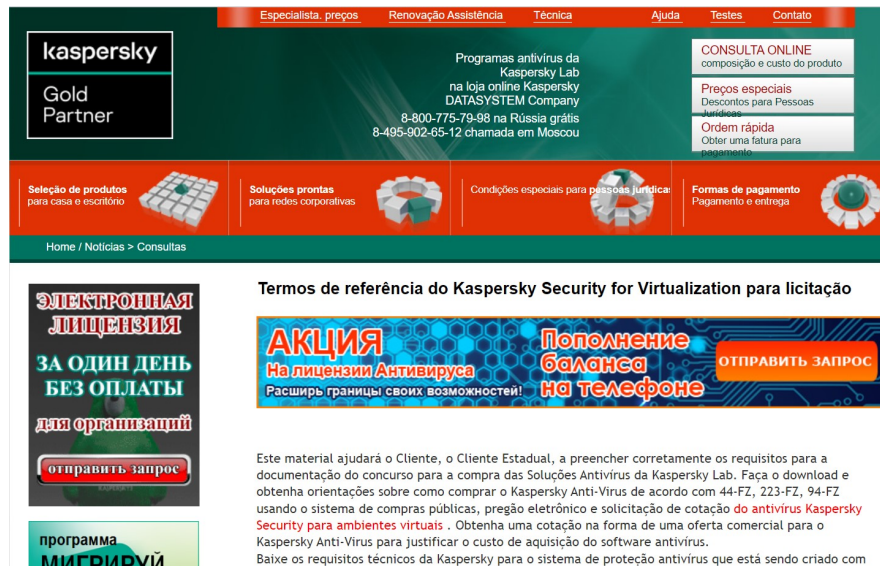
Especialista. preços Renovação Assistência Técnica Ajuda Testes Contato

kaspersky
Gold Partner

Programas antivírus da Kaspersky Lab na loja online Kaspersky DATASYSTEM Company
8-800-775-79-98 na Rússia grátis
8-495-902-65-12 chamada em Moscou

CONSULTA ONLINE
composição e custo do produto

Preços especiais
Descontos para Pessoas Jurídicas

Ordem rápida
Obter uma fatura para pagamento

Seleção de produtos
para casa e escritório

Soluções prontas
para redes corporativas

Condições especiais para pessoas jurídicas

Formas de pagamento
Pagamento e entrega

Home / Notícias > Consultas

ЭЛЕКТРОННАЯ ЛИЦЕНЗИЯ
ЗА ОДИН ДЕНЬ БЕЗ ОПЛАТЫ
для организаций
отправить запрос

программа
МИГРИРУЙ

Termos de referência do Kaspersky Security for Virtualization para licitação

АКЦИЯ
На лицензии Антивируса
Расширь границы своих возможностей!
Пополнение баланса на телефоне
ОТПРАВИТЬ ЗАПРОС

Este material ajudará o Cliente, o Cliente Estadual, a preencher corretamente os requisitos para a documentação do concurso para a compra das Soluções Antivírus da Kaspersky Lab. Faça o download e obtenha orientações sobre como comprar o Kaspersky Anti-Virus de acordo com 44-FZ, 223-FZ, 94-FZ usando o sistema de compras públicas, pregão eletrônico e solicitação de cotação do antivírus Kaspersky Security para ambientes virtuais . Obtenha uma cotação na forma de uma oferta comercial para o Kaspersky Anti-Virus para justificar o custo de aquisição do software antivírus.
Baixe os requisitos técnicos da Kaspersky para o sistema de proteção antivírus que está sendo criado com